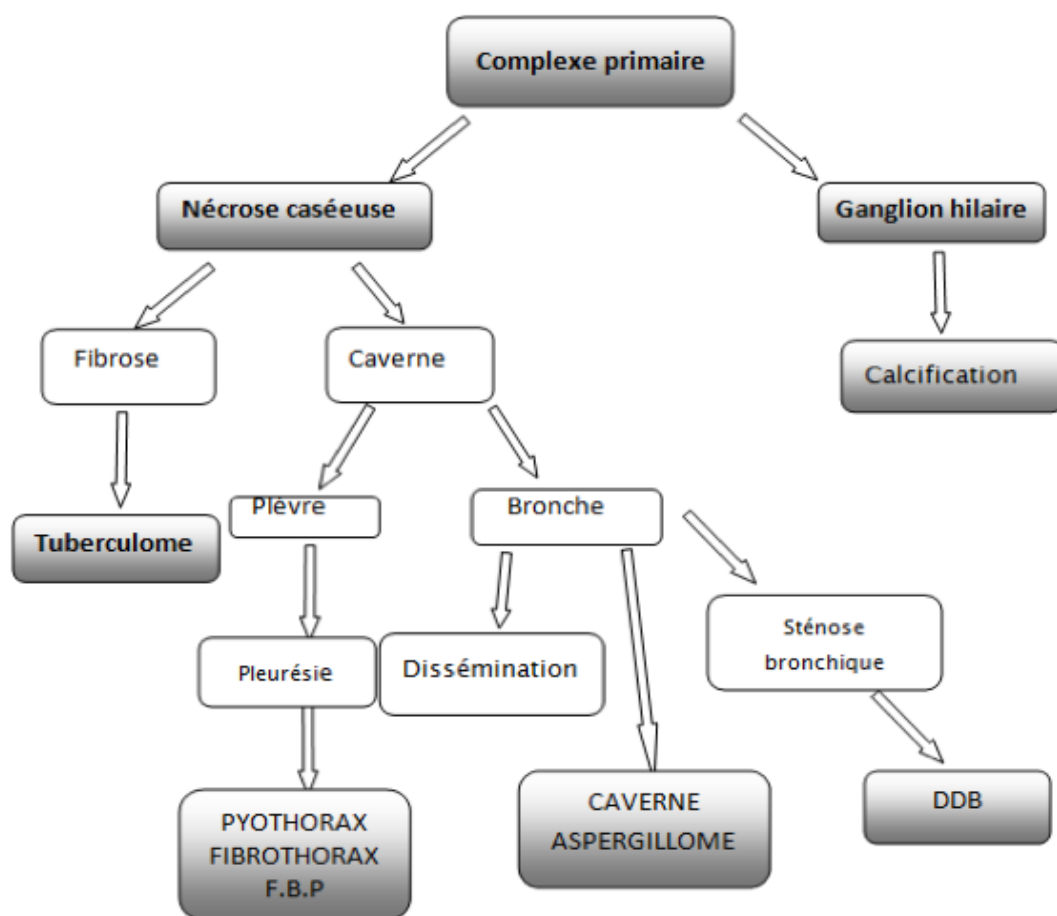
Complexe primaire

Nécrose caséeuse

Ganglion hilaire

Fibrose

Caverne

Calcification

Tuberculome

Plèvre

Bronche

Pleurésie

Dissémination

Sténose bronchique

PYOTHORAX
FIBROTHORAX
F.B.P

CAVERNE
ASPERGILLOME

DDB